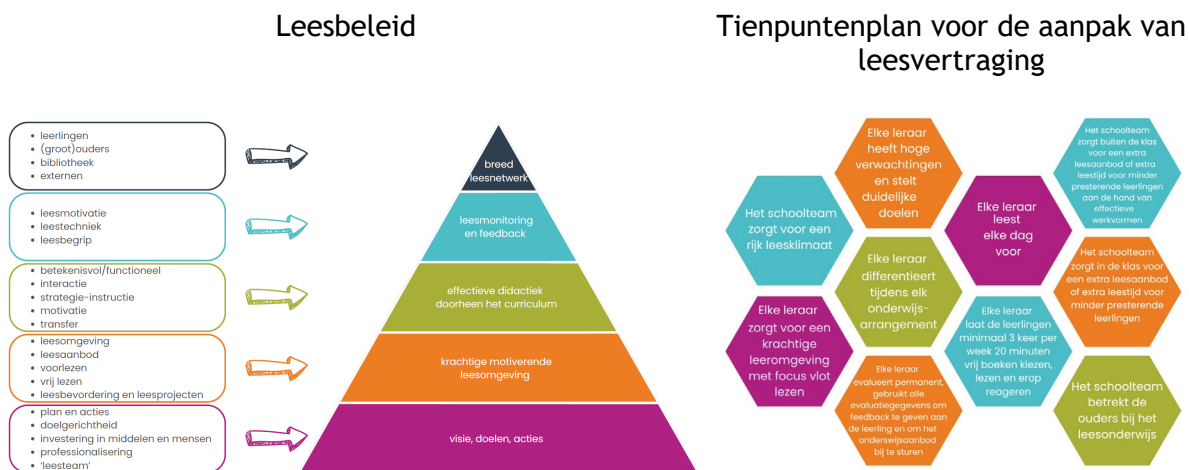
Leesbeleid

- leerlingen
- (groot)ouders
- bibliotheek
- externen

- leesmotivatie
- leestechniek
- leesbegrip

- betekenisvol/functioneel
- interactie
- strategie-instructie
- motivatie
- transfer

- leesomgeving
- leesaanbod
- voorlezen
- vrij lezen
- leesbevordering en leesprojecten

- plan en acties
- doelgerichtheid
- investering in middelen en mensen
- professionalisering
- 'leesteam'

breed leesnetwerk

leesmonitoring en feedback

effectieve didactiek doorheen het curriculum

krachtige motiverende leesomgeving

visie, doelen, acties

Tienpuntenplan voor de aanpak van leesvertraging

Elke leraar heeft hoge verwachtingen en stelt duidelijke doelen

Het schoolteam zorgt buiten de klas voor een extra leesaanbod of extra leestijd voor minder presterende leerlingen aan de hand van effectieve werkvormen

Het schoolteam zorgt voor een rijk leesklimaat

Elke leraar leest elke dag voor

Elke leraar differentieert tijdens elk onderwijs-arrangement

Het schoolteam zorgt in de klas voor een extra leesaanbod of extra leestijd voor minder presterende leerlingen

Elke leraar zorgt voor een krachtige leeromgeving met focus vlot lezen

Elke leraar laat de leerlingen minimaal 3 keer per week 20 minuten vrij boeken kiezen, lezen en erop reageren

Elke leraar evalueert permanent, gebruikt alle evaluatiegegevens om feedback te geven aan de leerling en om het onderwijsaanbod bij te sturen

Het schoolteam betrekt de ouders bij het leesonderwijs